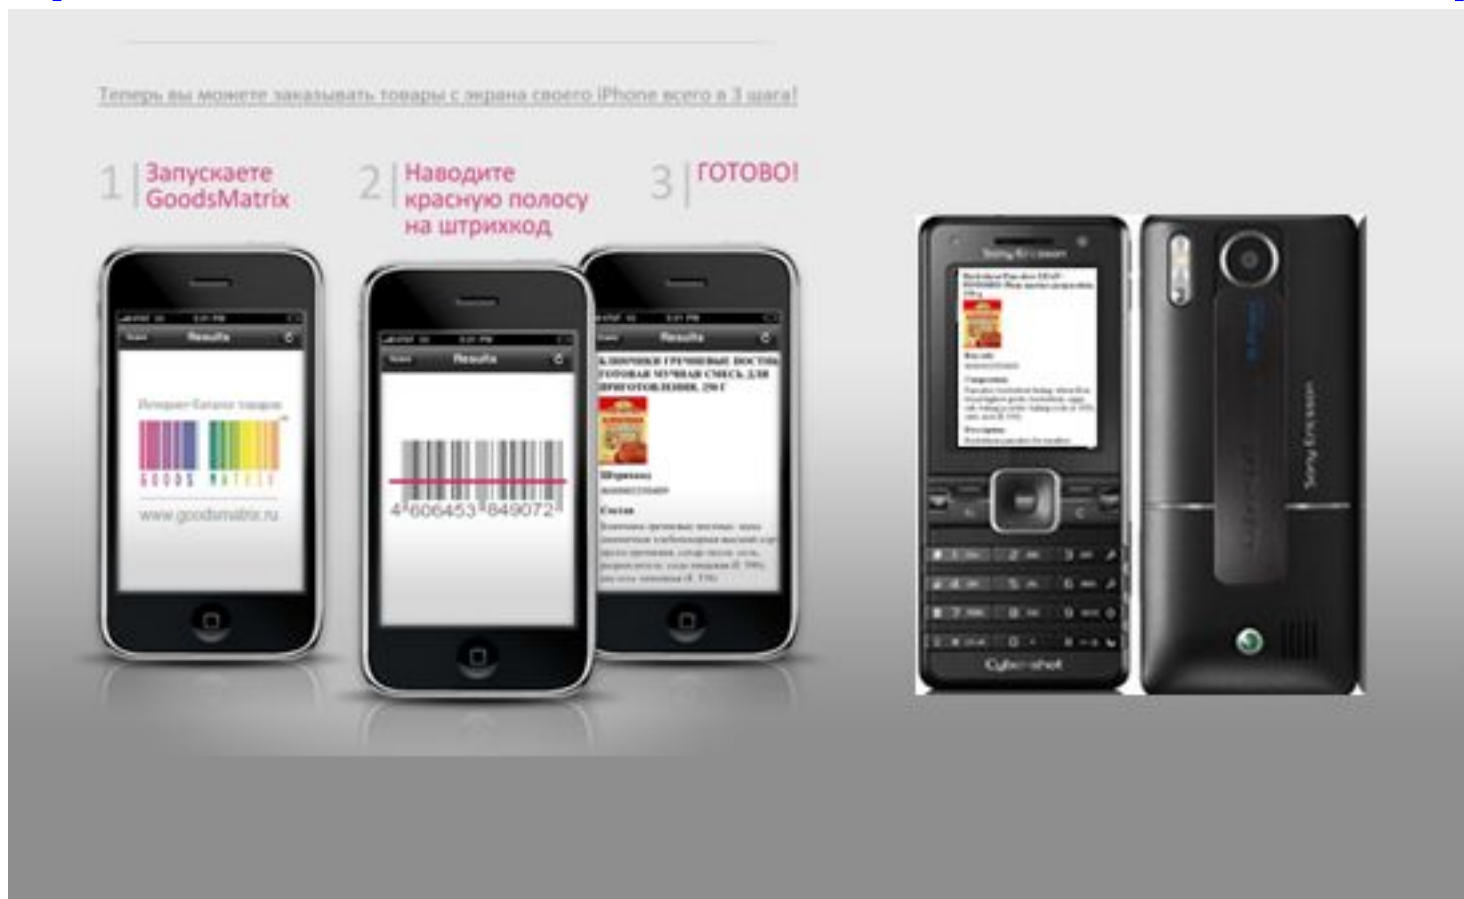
Теперь вы можете заказывать товары с экрана своего iPhone всего в 3 шага!

1 Запускаете GoodsMatrix

2 Наводите красную полосу на штрихкод

3 ГОТОВО!

Results

Интернет-каталог товаров

GOODS MATRIX

www.goodsmatrix.ru

Results

4 606453 849072

Results

ХЛОПЬЯ ГРЕЧНЕВЫЕ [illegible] ГОТОВАЯ МУЧНАЯ СМЕСЬ ДЛЯ ПРИГОТОВЛЕНИЯ, 250 Г

Штрихкод

Состав

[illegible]

Sony Ericsson

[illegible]

Cyber-shot

Sony Ericsson